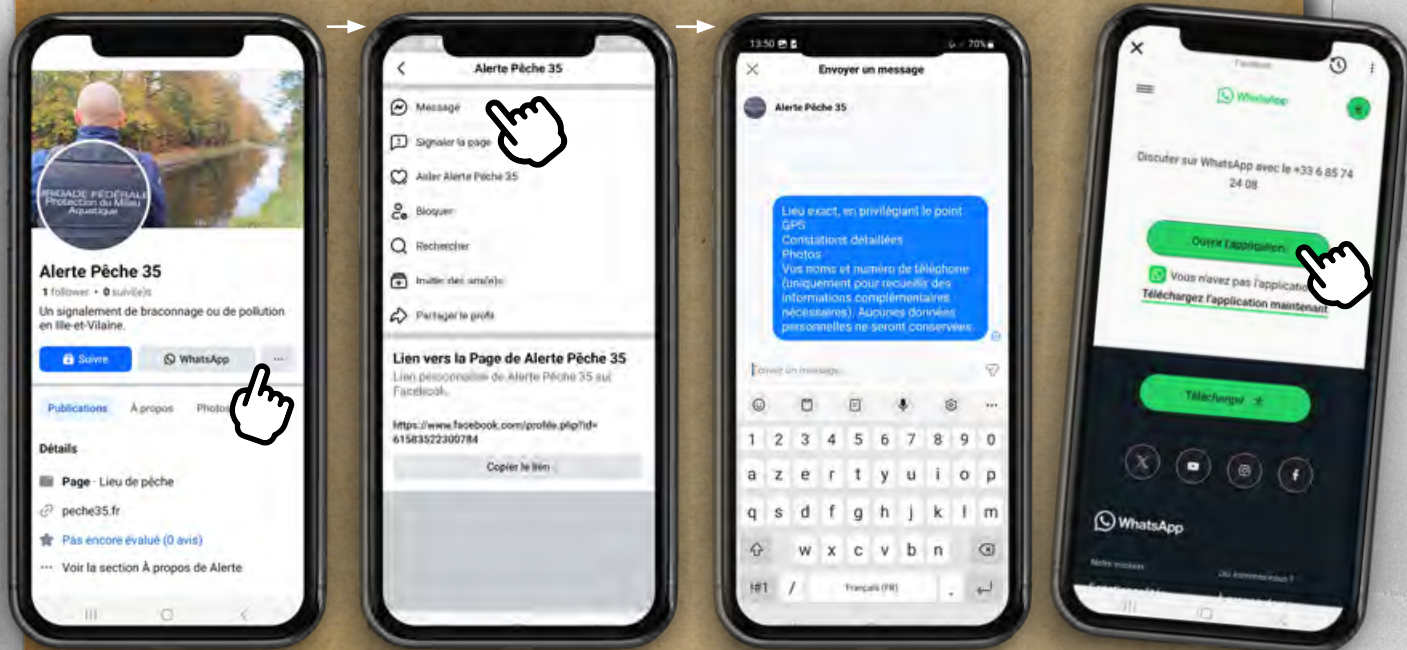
BRIGADE FÉDÉRALE
Protection du Milieu Aquatique

Alerte Pêche 35
1 follower • 0 suivi(e)s
Un signalement de braconnage ou de pollution en Ille-et-Vilaine.
Suivre
WhatsApp
···
Publications
À propos
Photos
Détails
Page · Lieu de pêche
peche35.fr
Pas encore évalué (0 avis)
Voir la section À propos de Alerte

Alerte Pêche 35
Message
Signaler la page
Aimer Alerte Pêche 35
Bloquer
Rechercher
Inviter des ami(e)s
Partager le profil
Lien vers la Page de Alerte Pêche 35
Lien personnalisé de Alerte Pêche 35 sur Facebook.
https://www.facebook.com/profile.php?id=61583522300784
Copier le lien

13:50
70%
Envoyer un message
Alerte Pêche 35
Lieu exact, en privilégiant le point GPS
Constations détaillées
Photos
Vos noms et numéro de téléphone (uniquement pour recueillir des informations complémentaires nécessaires). Aucunes données personnelles ne seront conservées.
Écrivez un message...
1 2 3 4 5 6 7 8 9 0
a z e r t y u i o p
q s d f g h j k l m
w x c v b n
!#1 / Français (FR) .

Facebook
WhatsApp
Discuter sur WhatsApp avec le +33 6 85 74 24 08
Ouvrir l'application
Vous n'avez pas l'applicatio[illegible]
Téléchargez l'application maintenant
Télécharger
WhatsApp
Notre mission
Qui sommes-nous ?